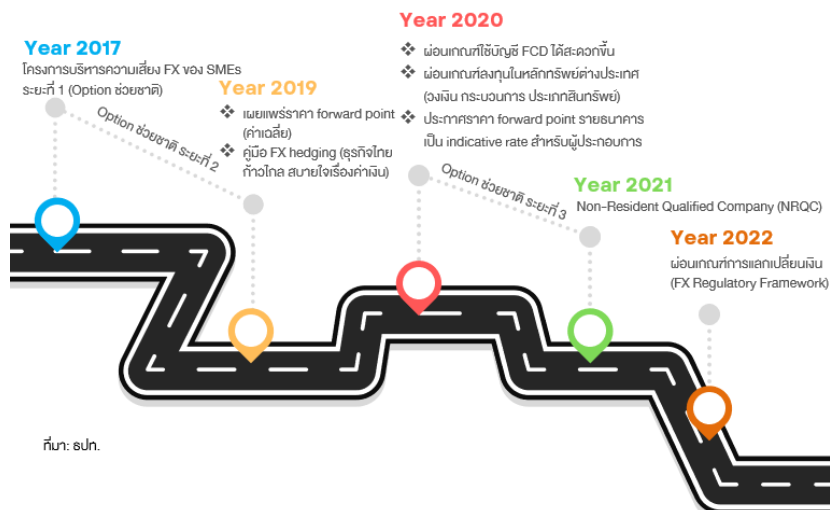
Year 2017
โครงการบริหารความเสี่ยง FX ของ SMEs ระยะที่ 1 (Option ช่วยชาติ)

Option ช่วยชาติ ระยะที่ 2

Year 2019
❖ เผยแพร่ราคา forward point (ค่าเฉลี่ย)
❖ คู่มือ FX hedging (ธุรกิจไทยก้าวไกล สบายใจเรื่องค่าเงิน)

Year 2020
❖ ผ่อนเกณฑ์ใช้บัญชี FCD ได้สะดวกขึ้น
❖ ผ่อนเกณฑ์ลงทุนในหลักทรัพย์ต่างประเทศ (วงเงิน กระบวนการ ประเภทสินทรัพย์)
❖ ประกาศราคา forward point รายธนาคารเป็น indicative rate สำหรับผู้ประกอบการ

Option ช่วยชาติ ระยะที่ 3

Year 2021
Non-Resident Qualified Company (NRQC)

Year 2022
ผ่อนเกณฑ์การแลกเปลี่ยนเงิน (FX Regulatory Framework)

ที่มา: ธปท.